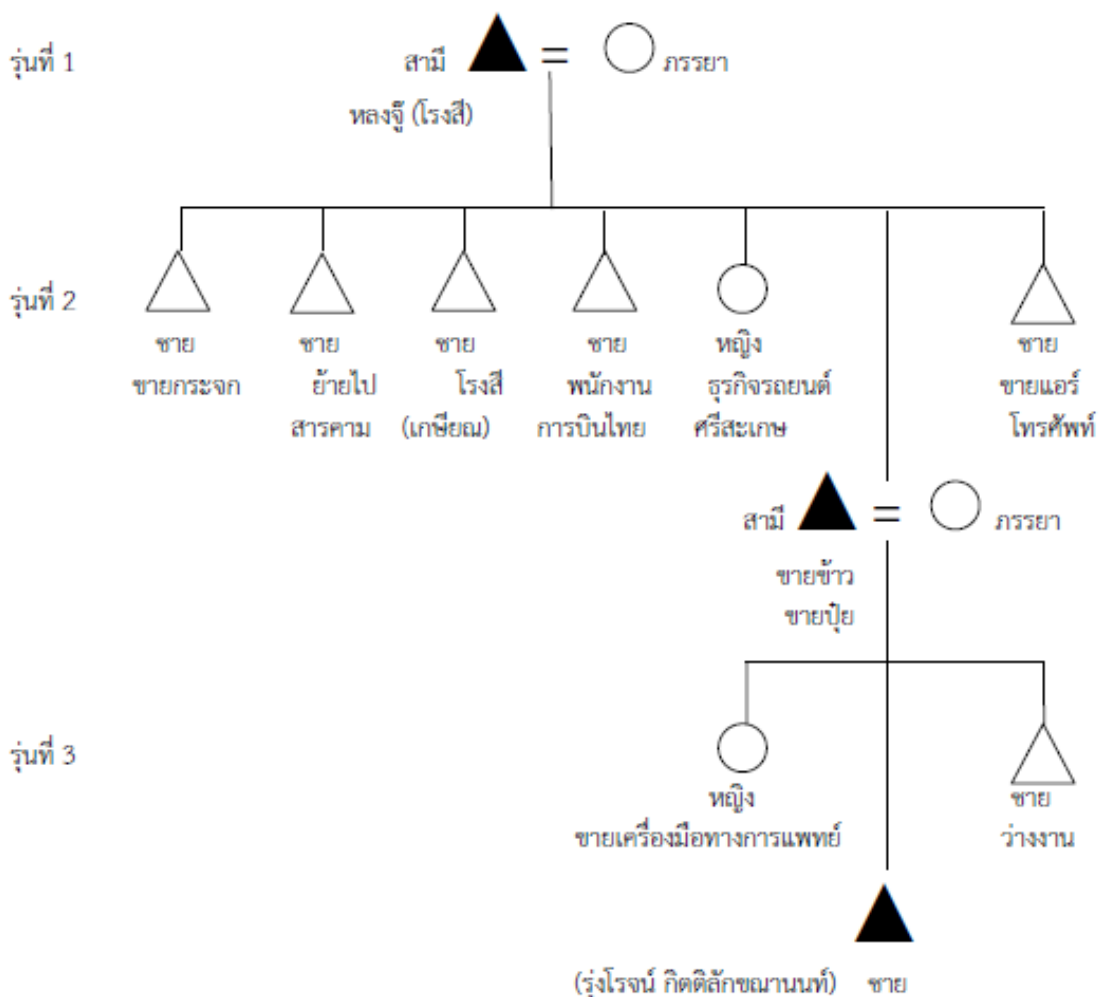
รุ่นที่ 1

สามี ภรรยา

หลงจู๊ (โรงสี)

รุ่นที่ 2

ชาย ขายกระจก

ชาย ย้ายไป สารคาม

ชาย โรงสี (เกษียณ)

ชาย พนักงาน การบินไทย

หญิง ธุรกิจรถยนต์ ศรีสะเกษ

ชาย ขายแอร์ โทรศัพท์

สามี ภรรยา

ขายข้าว ขายปุ๋ย

รุ่นที่ 3

หญิง ขายเครื่องมือทางการแพทย์

ชาย ว่างงาน

(รุ่งโรจน์ กิตติลักขณานนท์) ชาย